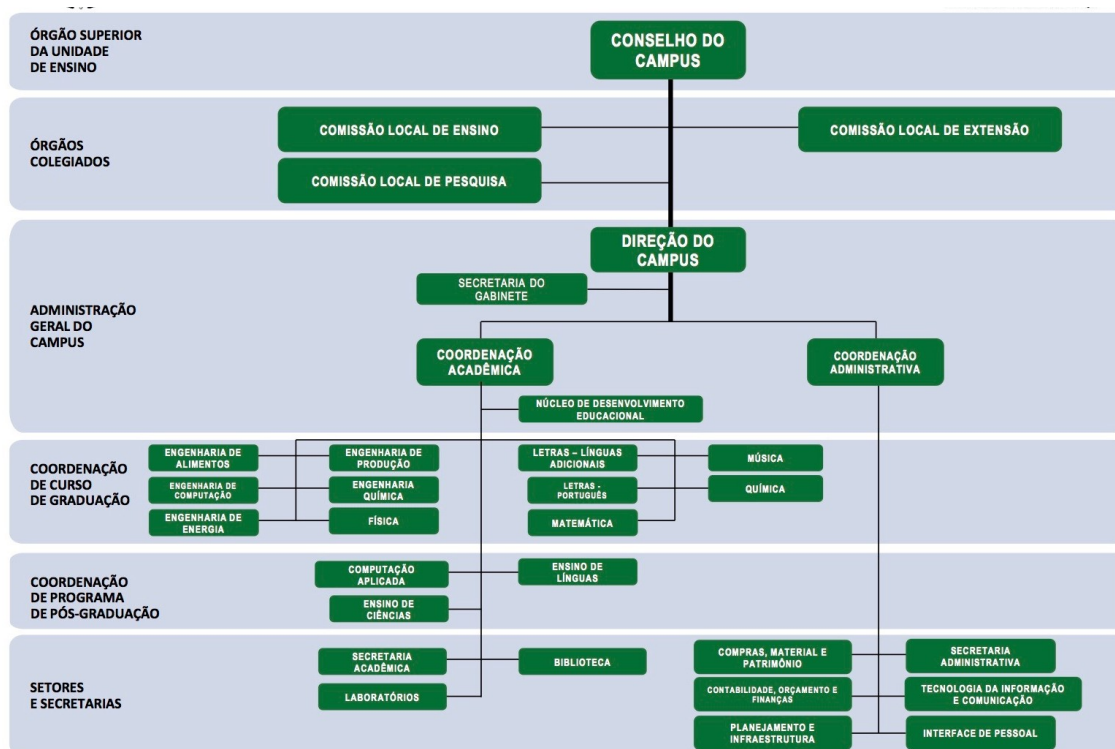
ÓRGÃO SUPERIOR DA UNIDADE DE ENSINO

CONSELHO DO CAMPUS

ÓRGÃOS COLEGIADOS

COMISSÃO LOCAL DE ENSINO

COMISSÃO LOCAL DE EXTENSÃO

COMISSÃO LOCAL DE PESQUISA

ADMINISTRAÇÃO GERAL DO CAMPUS

DIREÇÃO DO CAMPUS

SECRETARIA DO GABINETE

COORDENAÇÃO ACADÊMICA

COORDENAÇÃO ADMINISTRATIVA

NÚCLEO DE DESENVOLVIMENTO EDUCACIONAL

COORDENAÇÃO DE CURSO DE GRADUAÇÃO

ENGENHARIA DE ALIMENTOS

ENGENHARIA DE COMPUTAÇÃO

ENGENHARIA DE ENERGIA

ENGENHARIA DE PRODUÇÃO

ENGENHARIA QUÍMICA

FÍSICA

LETRAS – LÍNGUAS ADICIONAIS

LETRAS - PORTUGUÊS

MATEMÁTICA

MÚSICA

QUÍMICA

COORDENAÇÃO DE PROGRAMA DE PÓS-GRADUAÇÃO

COMPUTAÇÃO APLICADA

ENSINO DE LÍNGUAS

ENSINO DE CIÊNCIAS

SETORES E SECRETARIAS

SECRETARIA ACADÊMICA

BIBLIOTECA

LABORATÓRIOS

COMPRAS, MATERIAL E PATRIMÔNIO

SECRETARIA ADMINISTRATIVA

CONTABILIDADE, ORÇAMENTO E FINANÇAS

TECNOLOGIA DA INFORMAÇÃO E COMUNICAÇÃO

PLANEJAMENTO E INFRAESTRUTURA

INTERFACE DE PESSOAL